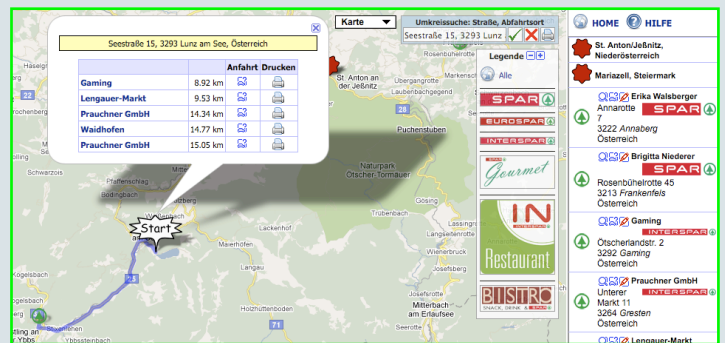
Seestraße 15, 3293 Lunz am See, Österreich

| | | Anfahrt | Drucken |
|---|---|---|---|
| Gaming | 8.92 km | | |
| Lengauer-Markt | 9.53 km | | |
| Prauchner GmbH | 14.34 km | | |
| Waidhofen | 14.77 km | | |
| Prauchner GmbH | 15.05 km | | |

Karte

Umkreissuche: Straße, Abfahrtsort

Seestraße 15, 3293 Lunz

Legende

Alle

SPAR

EUROSPAR

INTERSPAR

SPAR Gourmet

IN INTERSPAR Restaurant

BISTRO SNACK. DRINK. SPAR

HOME HILFE

St. Anton/Jeßnitz, Niederösterreich

Mariazell, Steiermark

Erika Walsberger
Annarotte 7
3222 Annaberg
Österreich
SPAR

Brigitta Niederer
SPAR
Rosenbühelrotte 45
3213 Frankenfels
Österreich

Gaming
INTERSPAR
Ötscherlandstr. 2
3292 Gaming
Österreich

Prauchner GmbH
Unterer Markt 11
INTERSPAR
3264 Gresten
Österreich

Lengauer-Markt

St. Anton an der Jeßnitz
Puchenstuben
Naturpark Ötscher-Tormäuer
Schwarzois
Pfaffenschlag
Gösing
Trübenbach
Start
Lackenhof
Maierhöfen
Langau
Josefsberg
Kögelsbach
Holzhüttenboden
Mitterbach am Erlaufsee
tting an der Ybbs
Ybbssteinbach
Steinbach
Lunz
28
71